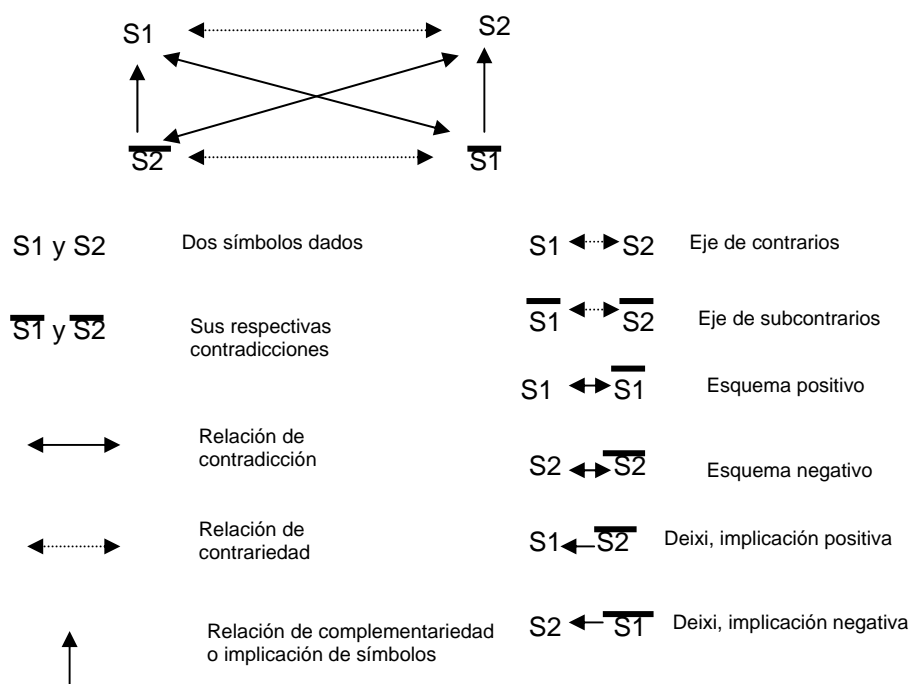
$S1$ $S2$
$\overline{S2}$ $\overline{S1}$

S1 y S2 Dos símbolos dados

$\overline{S1}$ y $\overline{S2}$ Sus respectivas contradicciones

Relación de contradicción

Relación de contrariedad

Relación de complementariedad o implicación de símbolos

S1 $\leftrightarrow$ S2 Eje de contrarios

$\overline{S1}$ $\leftrightarrow$ $\overline{S2}$ Eje de subcontrarios

S1 $\leftrightarrow$ $\overline{S1}$ Esquema positivo

S2 $\leftrightarrow$ $\overline{S2}$ Esquema negativo

S1 $\leftarrow$ $\overline{S2}$ Deixi, implicación positiva

S2 $\leftarrow$ $\overline{S1}$ Deixi, implicación negativa